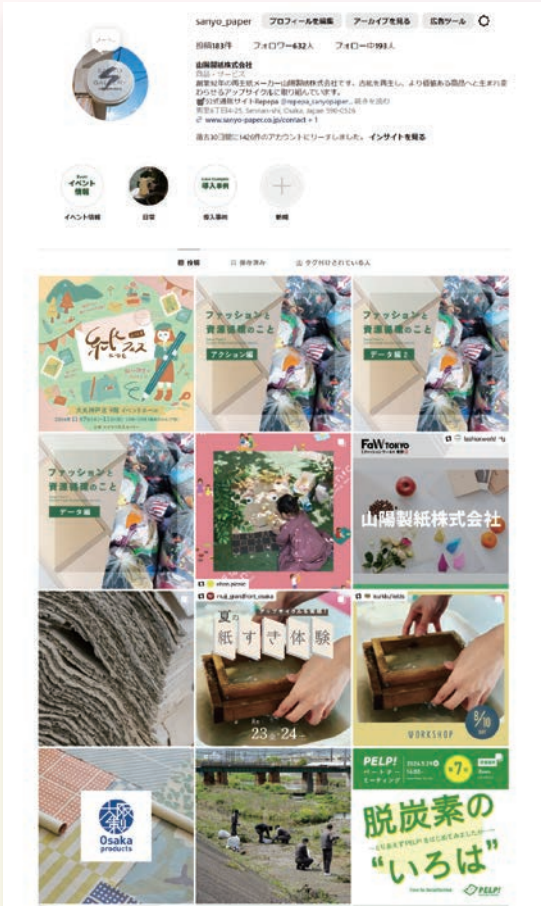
sanyo_paper プロフィールを編集 アーカイブを見る 広告ツール

投稿183件 フォロワー632人 フォロー中193人

山陽製紙株式会社
商品・サービス
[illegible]
www.sanyo-paper.co.jp/contact

過去30日間に1426件のアカウントにリーチしました。インサイトを見る

イベント情報
イベント情報 日常 導入事例 新規

投稿 保存済み タグ付けされている人

紙フェス
ファッションと資源循環のこと アクション編
ファッションと資源循環のこと データ編2
ファッションと資源循環のこと データ編
FaW TOKYO
山陽製紙株式会社
夏の紙すき体験
23 24
WORKSHOP
Osaka products
PELP!
脱炭素の“いろは”